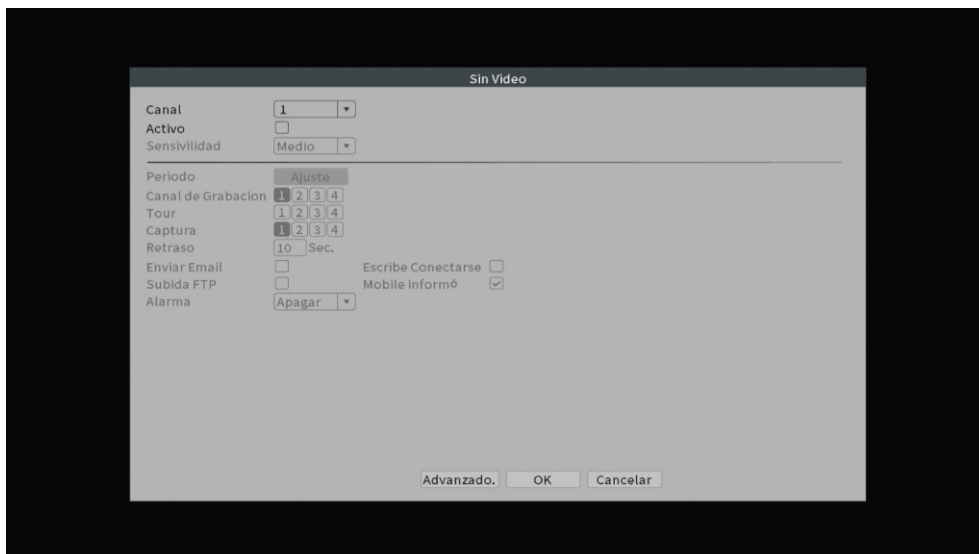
Sin Video

Canal 1
Activo
Sensivilidad Medio

Periodo Ajuste
Canal de Grabacion 1 2 3 4
Tour 1 2 3 4
Captura 1 2 3 4
Retraso 10 Sec.
Enviar Email
Escribe Conectarse
Subida FTP
Mobile informó
Alarma Apagar

Advanzado. OK Cancelar